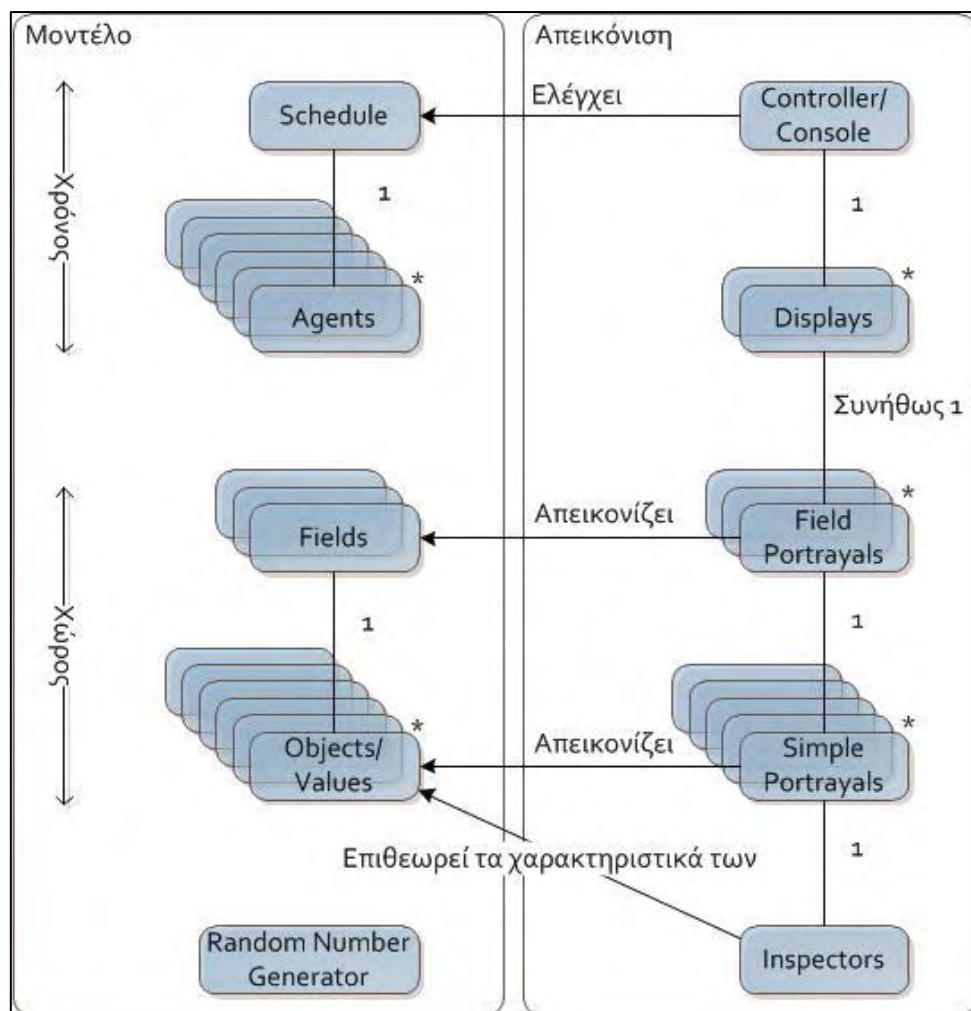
Μοντέλο

Απεικόνιση

Ελέγχει

Schedule

Controller/ Console

Χρόνος

1

1

Agents

*

*

Displays

Συνήθως 1

Χώρος

Fields

Απεικονίζει

Field Portrayals

*

1

1

Objects/ Values

*

Απεικονίζει

Simple Portrayals

*

Επιθεωρεί τα χαρακτηριστικά των

1

Random Number Generator

Inspectors